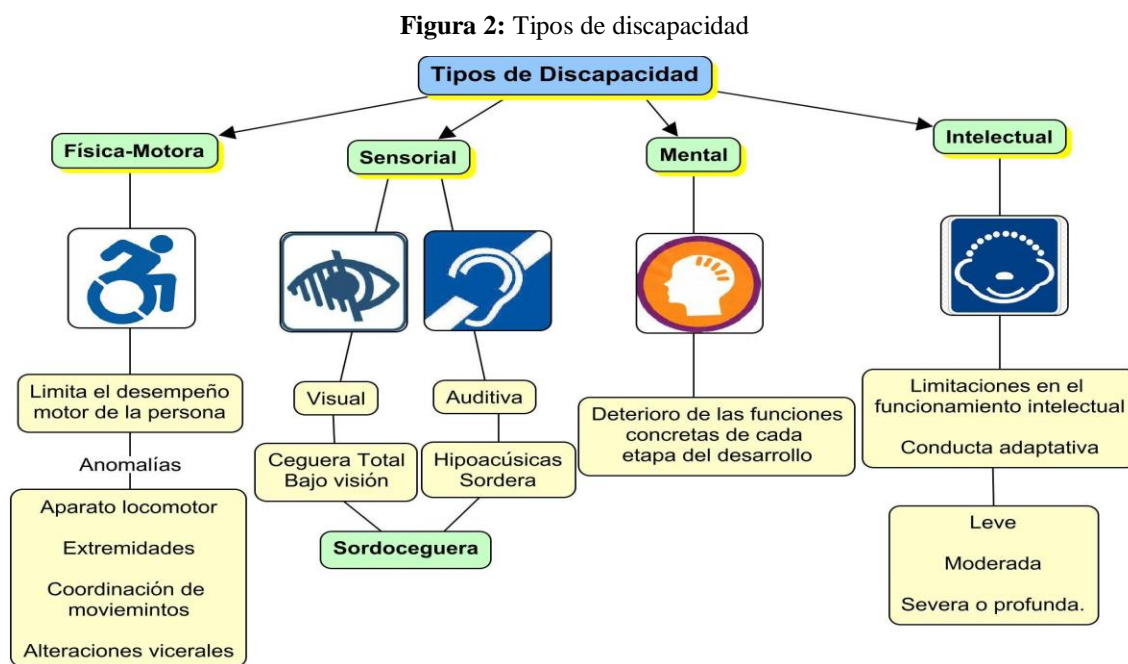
**Figura 2:** Tipos de discapacidad

Tipos de Discapacidad

Física-Motora

Limita el desempeño motor de la persona

Anomalías

Aparato locomotor

Extremidades

Coordinación de moviemintos

Alteraciones vicerales

Sensorial

Visual

Ceguera Total
Bajo visión

Auditiva

Hipoacúsicas
Sordera

Sordoceguera

Mental

Deterioro de las funciones concretas de cada etapa del desarrollo

Intelectual

Limitaciones en el funcionamiento intelectual

Conducta adaptativa

Leve

Moderada

Severa o profunda.